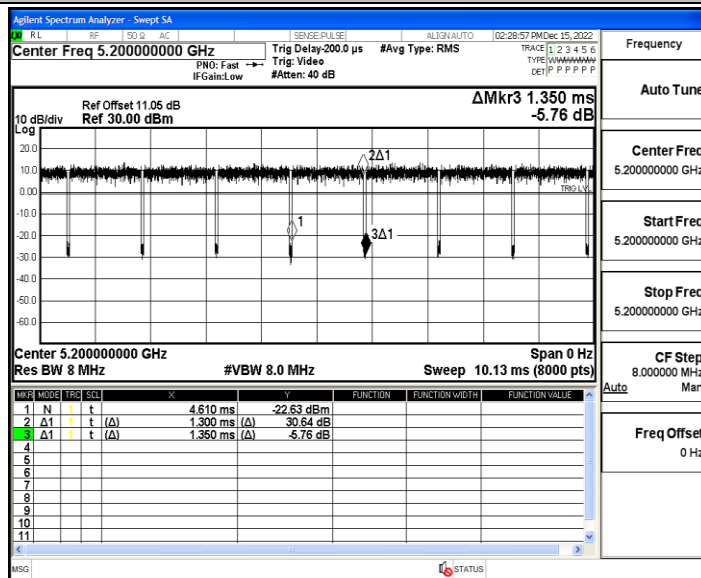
Agilent Spectrum Analyzer - Swept SA
RL RF 50 Ω AC SENSE:PULSE ALIGN AUTO 02:28:57 PM Dec 15, 2022
Center Freq 5.200000000 GHz
PNO: Fast
IFGain:Low
Trig Delay-200.0 µs
Trig: Video
#Atten: 40 dB
#Avg Type: RMS
TRACE 1 2 3 4 5 6
TYPE WWWWWW
DET P P P P P P

Frequency

Ref Offset 11.05 dB
10 dB/div Ref 30.00 dBm
Log
ΔMkr3 1.350 ms
-5.76 dB

20.0
10.0
0.00
-10.0
-20.0
-30.0
-40.0
-50.0
-60.0

2Δ1
1
3Δ1
TRIG LVL

Center 5.200000000 GHz
Res BW 8 MHz
#VBW 8.0 MHz
Span 0 Hz
Sweep 10.13 ms (8000 pts)

| MKR | MODE | TRC | SCL | X | Y | FUNCTION | FUNCTION WIDTH | FUNCTION VALUE |
|---|---|---|---|---|---|---|---|---|
| 1 | N | 1 | t | 4.610 ms | -22.63 dBm | | | |
| 2 | Δ1 | 1 | t (Δ) | 1.300 ms (Δ) | 30.64 dB | | | |
| 3 | Δ1 | 1 | t (Δ) | 1.350 ms (Δ) | -5.76 dB | | | |
| 4 | | | | | | | | |
| 5 | | | | | | | | |
| 6 | | | | | | | | |
| 7 | | | | | | | | |
| 8 | | | | | | | | |
| 9 | | | | | | | | |
| 10 | | | | | | | | |
| 11 | | | | | | | | |

Auto Tune
Center Freq
5.200000000 GHz
Start Freq
5.200000000 GHz
Stop Freq
5.200000000 GHz
CF Step
8.000000 MHz
Auto Man
Freq Offset
0 Hz

MSG
STATUS